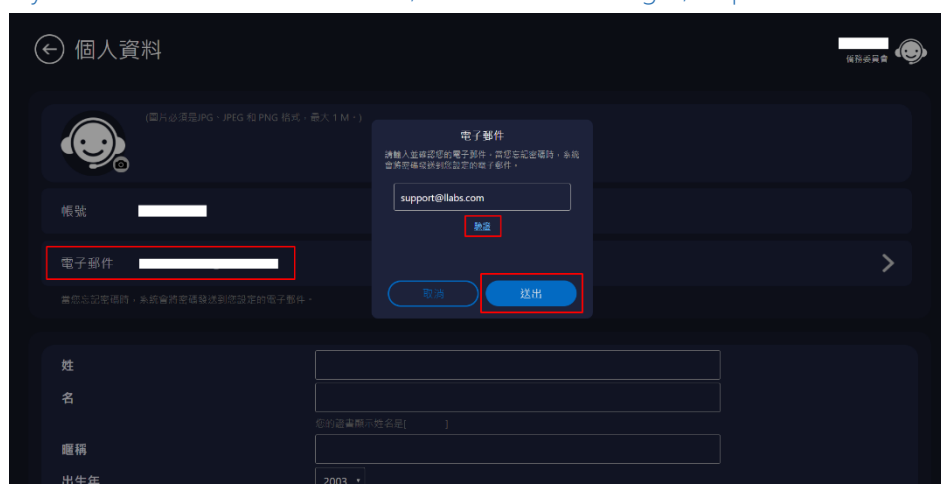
個人資料

備援委員會

(圖片必須是JPG、JPEG 和 PNG 格式,最大 1 M。)

帳號

電子郵件

當您忘記密碼時,系統會將密碼發送到你設定的電子郵件。

電子郵件

請輸入並確認您的電子郵件,當您忘記密碼時,系統會將密碼發送到您設定的電子郵件。

support@llabs.com

驗證

取消

送出

姓

名

您的暱稱顯示姓名是[ ]

暱稱

出生年

2003